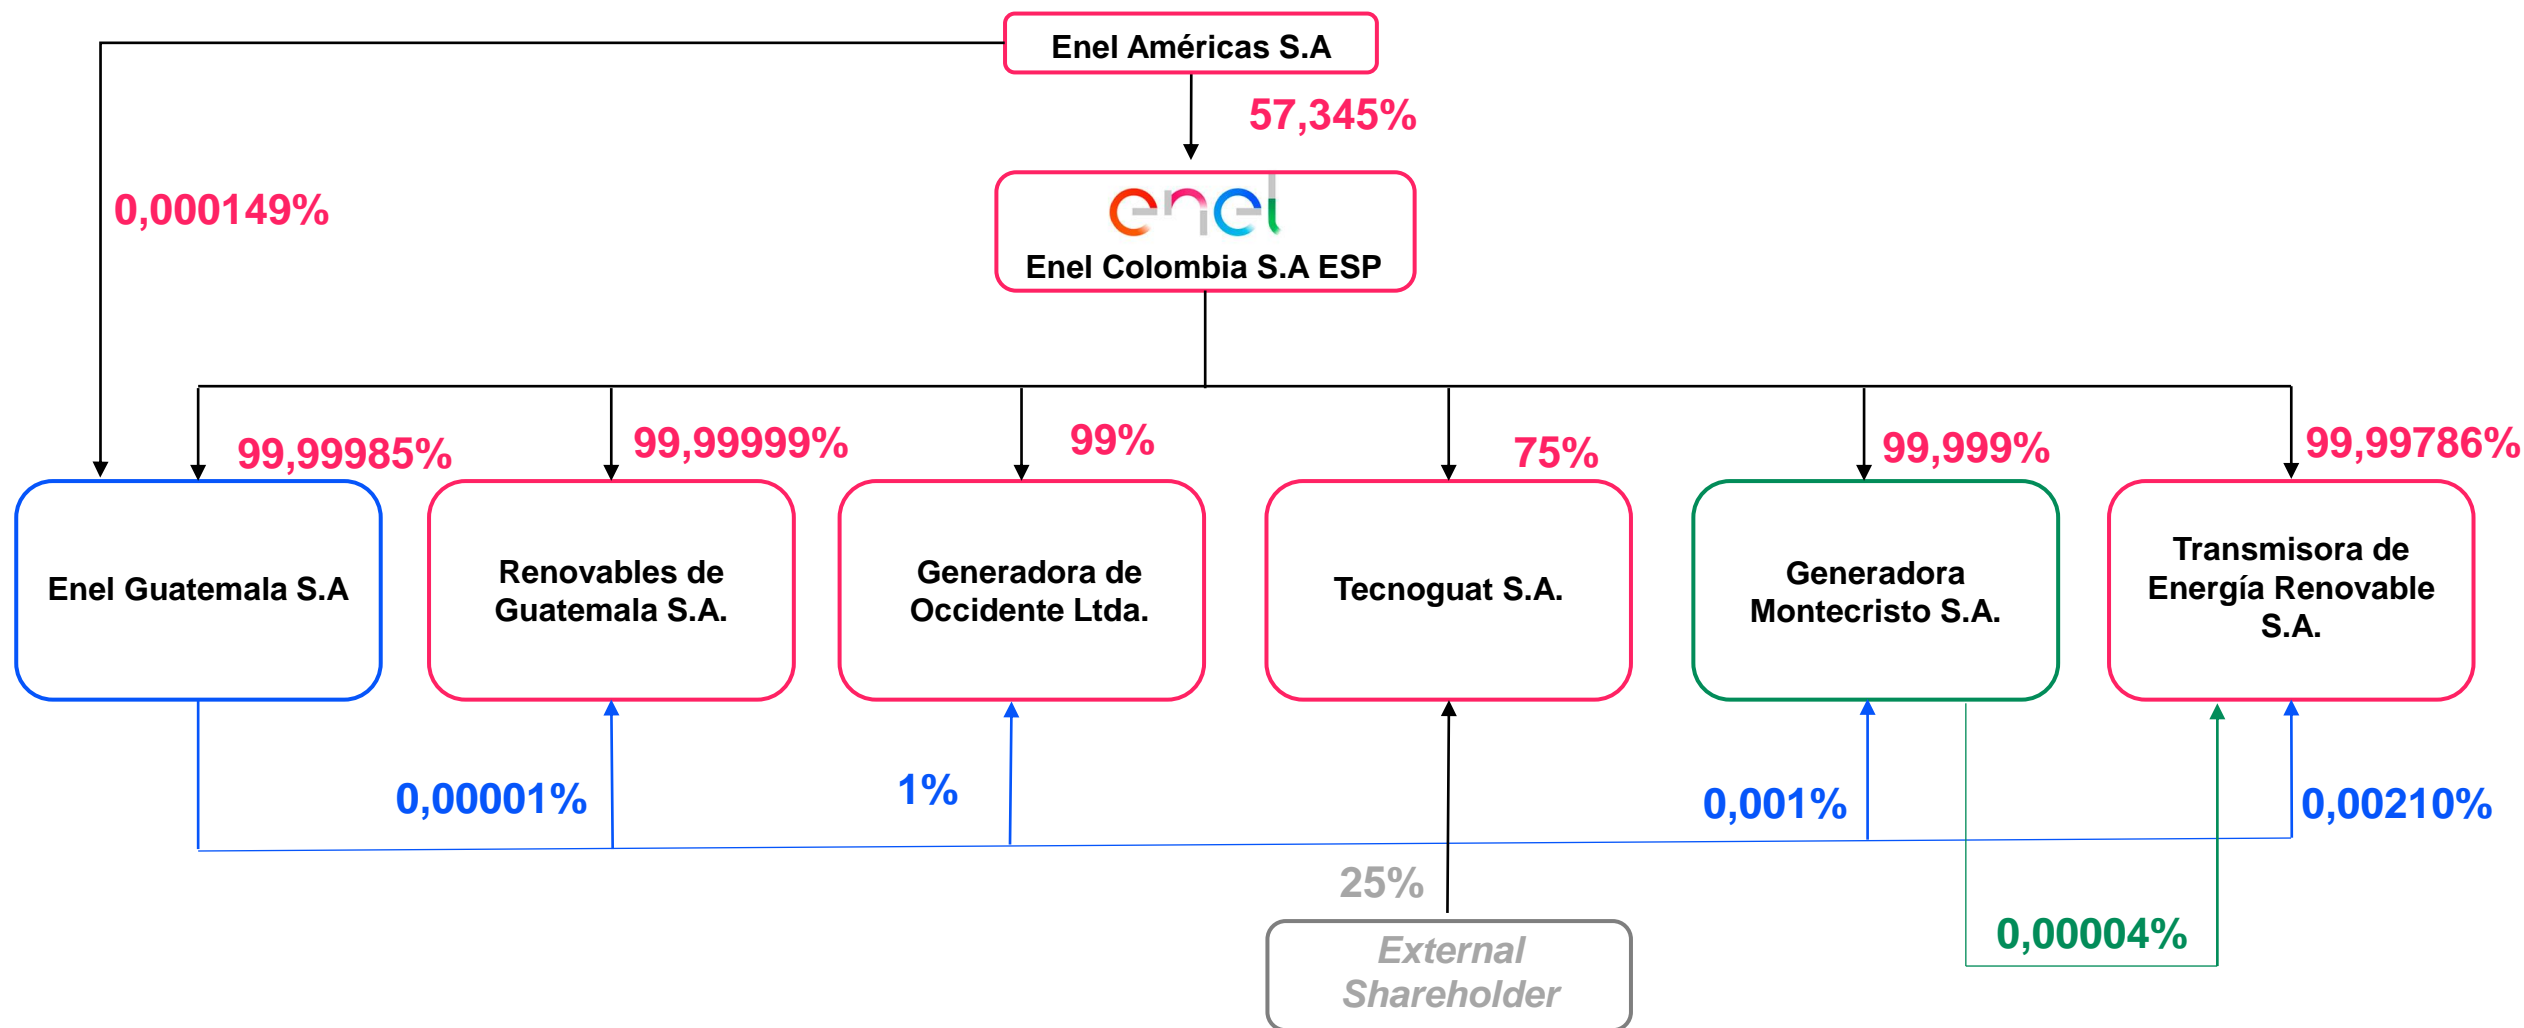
Enel Américas S.A

57,345%

0,000149%

enel
Enel Colombia S.A ESP

99,99985%

99,99999%

99%

75%

99,999%

99,99786%

Enel Guatemala S.A

Renovables de Guatemala S.A.

Generadora de Occidente Ltda.

Tecnoguat S.A.

Generadora Montecristo S.A.

Transmisora de Energía Renovable S.A.

0,00001%

1%

0,001%

0,00210%

25%

0,00004%

External Shareholder